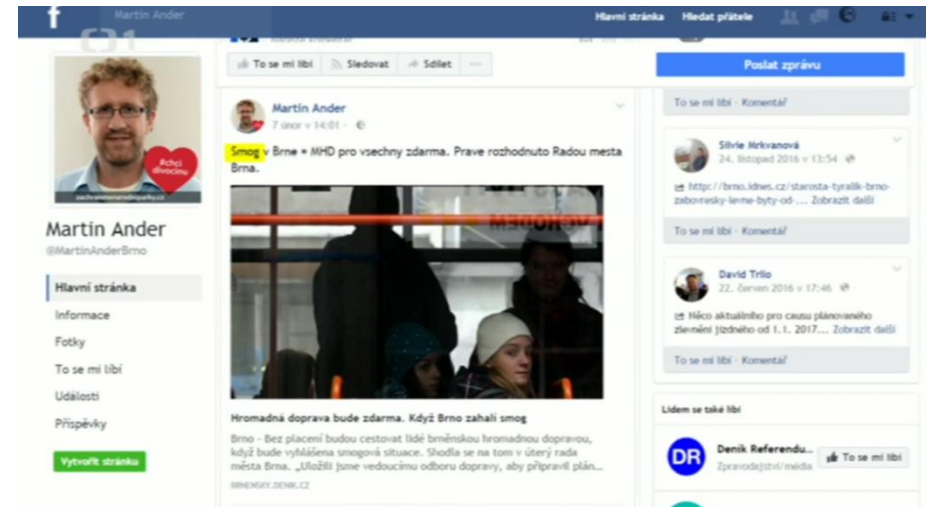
Martin Ander

Hlavní stránka Hledat přátele

To se mi líbí Sledovat Sdílet ...

Poslat zprávu

#chci divočinu

zachovmeramenaparky.cz

Martin Ander
@MartinAnderBrno

Hlavní stránka
Informace
Fotky
To se mi líbí
Události
Příspěvky

Vytvořit stránku

Martin Ander
7. únor v 14:01 ·

Smog v Brne = MHD pro vsechny zdarma. Prave rozhodnuto Radou mesta Brna.

VCHODEM

Hromadná doprava bude zdarma. Když Brno zahalí smog

Brno - Bez placení budou cestovat lidé brněnskou hromadnou dopravou, když bude vyhlášena smogová situace. Shodla se na tom v úterý rada města Brna. „Uložili jsme vedoucímu odboru dopravy, aby připravil plán...

BRNENSKY.DENIK.CZ

To se mi líbí · Komentář

Silvie Mrkvanová
24. listopad 2016 v 13:54

http://brno.idnes.cz/starosta-tyralik-brno-zabovresky-levne-byty-od-... Zobrazit další

To se mi líbí · Komentář

David Trilo
22. červen 2016 v 17:46

Něco aktuálního pro causu plánovaného zlevnění jízdného od 1. 1. 2017.... Zobrazit další

To se mi líbí · Komentář

Lidem se také líbí

DR
Deník Referendu...
Zpravodajství/média

To se mi líbí